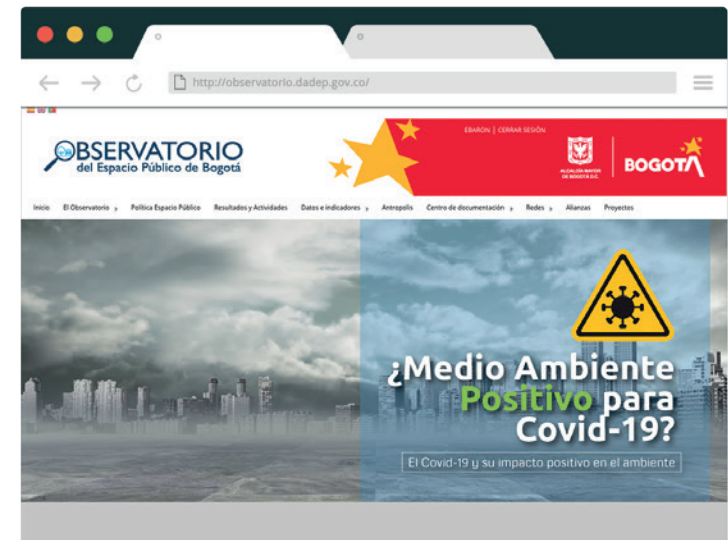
http://observatorio.dadep.gov.co/

OBSERVATORIO del Espacio Público de Bogotá

EBARON | CERRAR SESIÓN

ALCALDÍA MAYOR DE BOGOTÁ D.C.

BOGOTÁ

Inicio El Observatorio Política Espacio Público Resultados y Actividades Datos e indicadores Antropolis Centro de documentación Redes Alianzas Proyectos

¿Medio Ambiente Positivo para Covid-19?

El Covid-19 y su impacto positivo en el ambiente